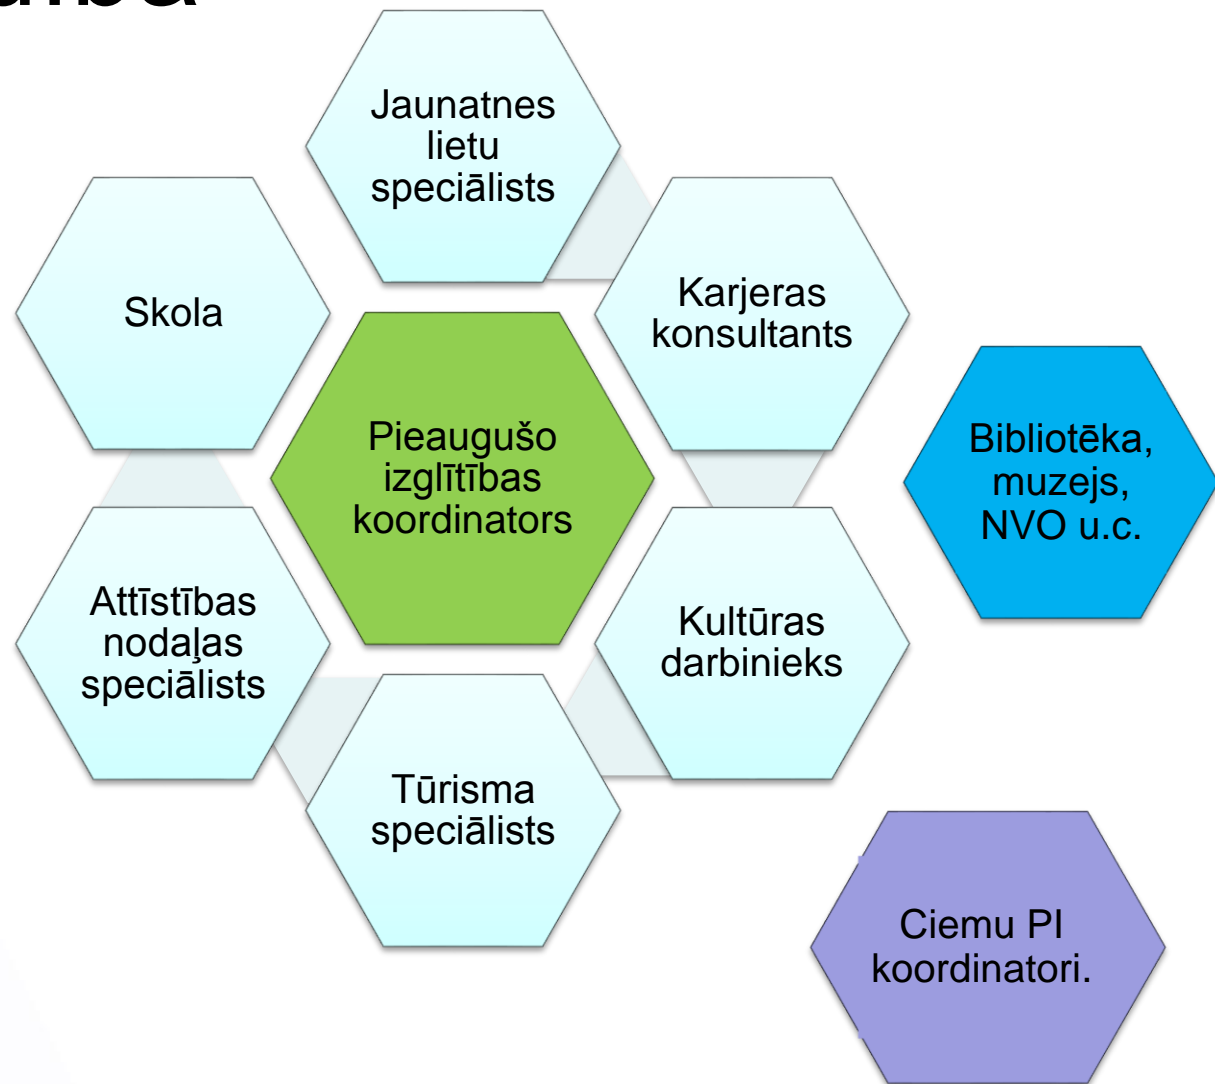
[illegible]

Jaunatnes lietu speciālists

Skola

Karjeras konsultants

Pieaugušo izglītības koordinators

Bibliotēka, muzejs, NVO u.c.

Attīstības nodaļas speciālists

Kultūras darbinieks

Tūrisma speciālists

Ciemu PI koordinatori.